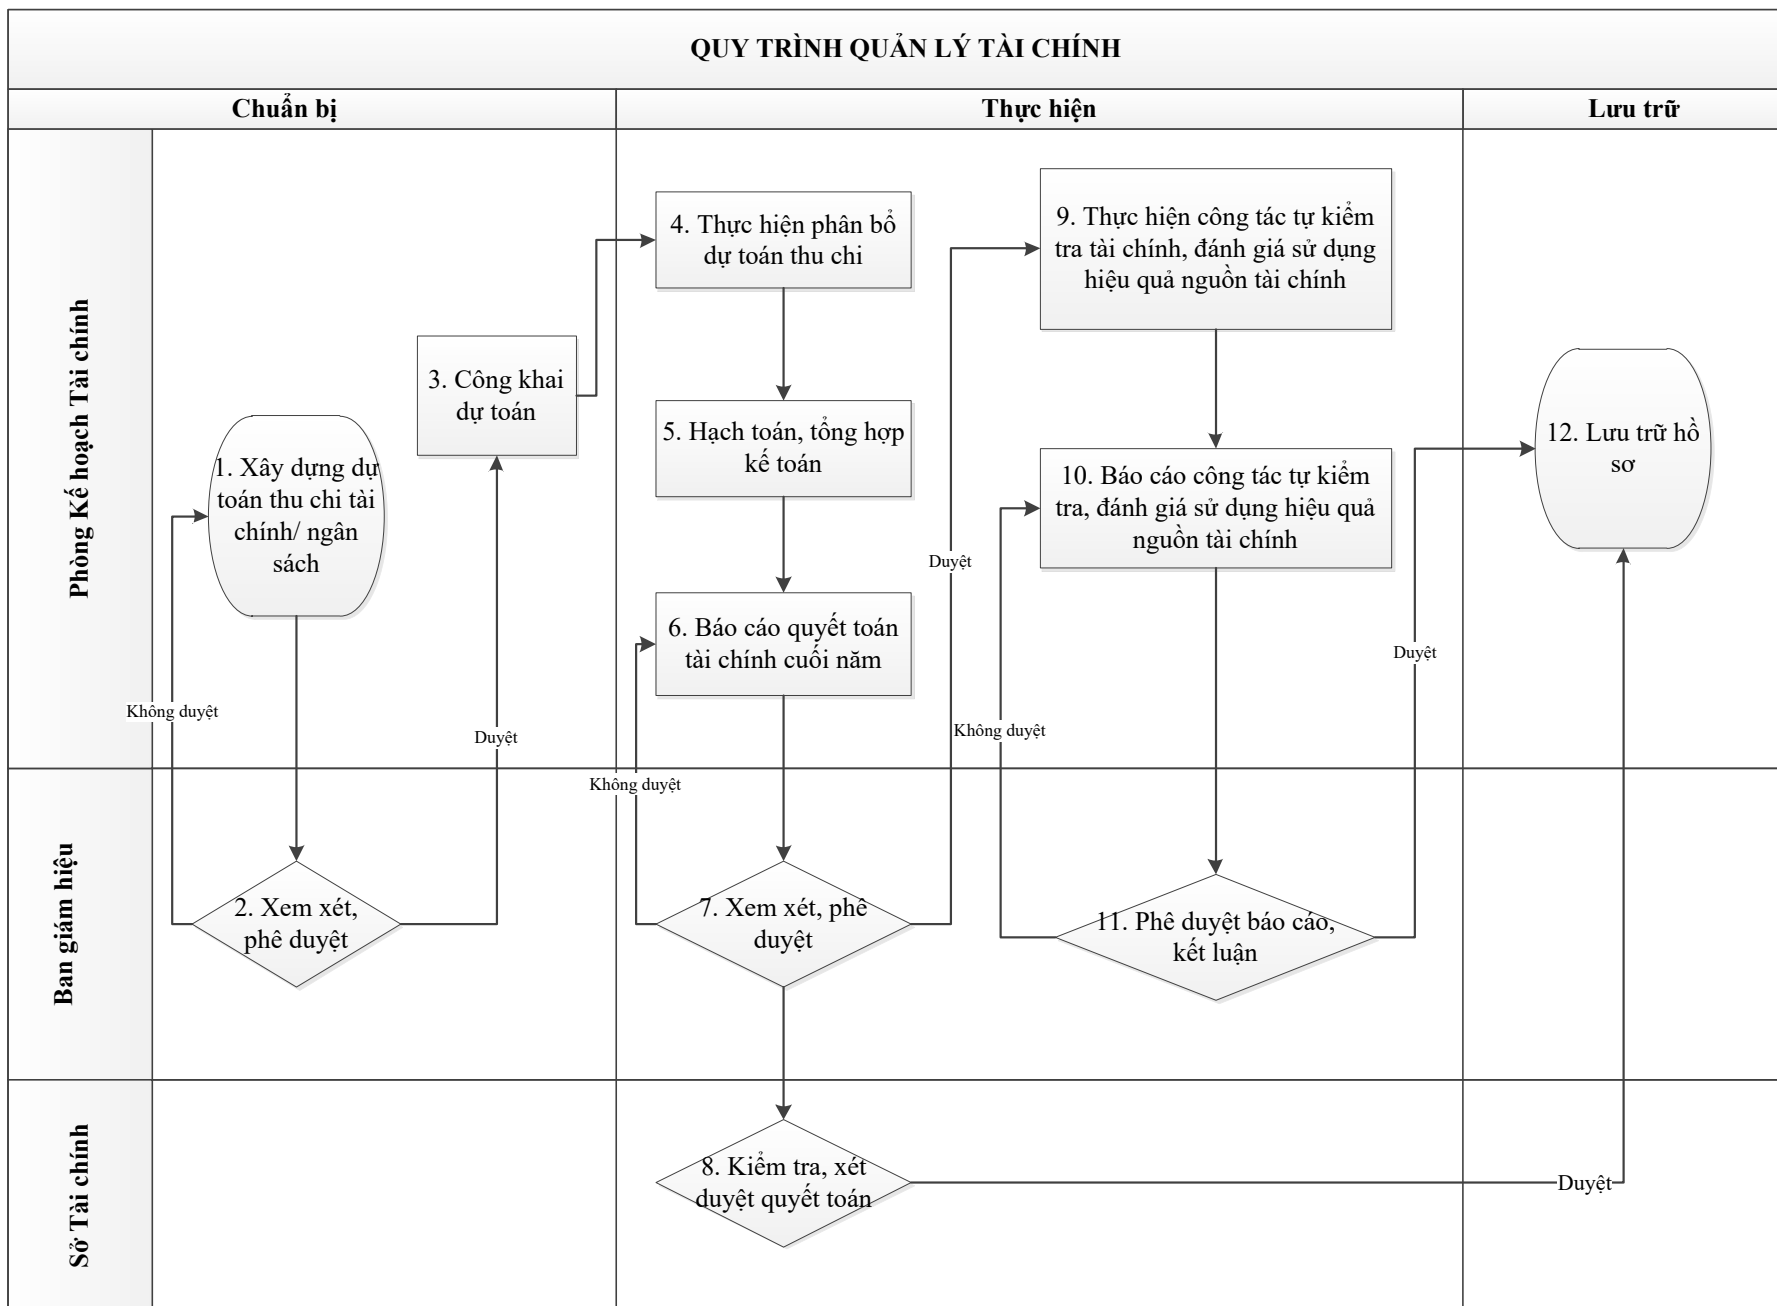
QUY TRÌNH QUẢN LÝ TÀI CHÍNH

Chuẩn bị

Thực hiện

Lưu trữ

Phòng Kế hoạch Tài chính

Ban giám hiệu

Sở Tài chính

1. Xây dựng dự toán thu chi tài chính/ ngân sách

2. Xem xét, phê duyệt

Không duyệt

Duyệt

3. Công khai dự toán

4. Thực hiện phân bổ dự toán thu chi

5. Hạch toán, tổng hợp kế toán

6. Báo cáo quyết toán tài chính cuối năm

Không duyệt

7. Xem xét, phê duyệt

Duyệt

8. Kiểm tra, xét duyệt quyết toán

9. Thực hiện công tác tự kiểm tra tài chính, đánh giá sử dụng hiệu quả nguồn tài chính

10. Báo cáo công tác tự kiểm tra, đánh giá sử dụng hiệu quả nguồn tài chính

Không duyệt

11. Phê duyệt báo cáo, kết luận

Duyệt

12. Lưu trữ hồ sơ

Duyệt